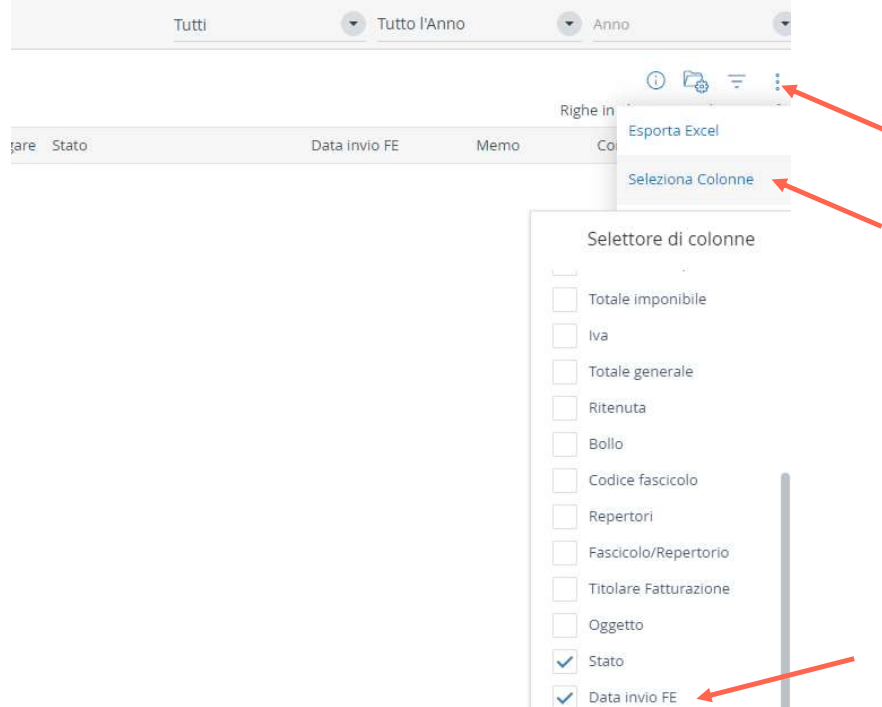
Tutti

Tutto l'Anno

Anno

Righe in

gare Stato

Data invio FE

Memo

Co

Esporta Excel

Seleziona Colonne

Selettore di colonne

Totale imponibile

Iva

Totale generale

Ritenuta

Bollo

Codice fascicolo

Repertori

Fascicolo/Repertorio

Titolare Fatturazione

Oggetto

Stato

Data invio FE